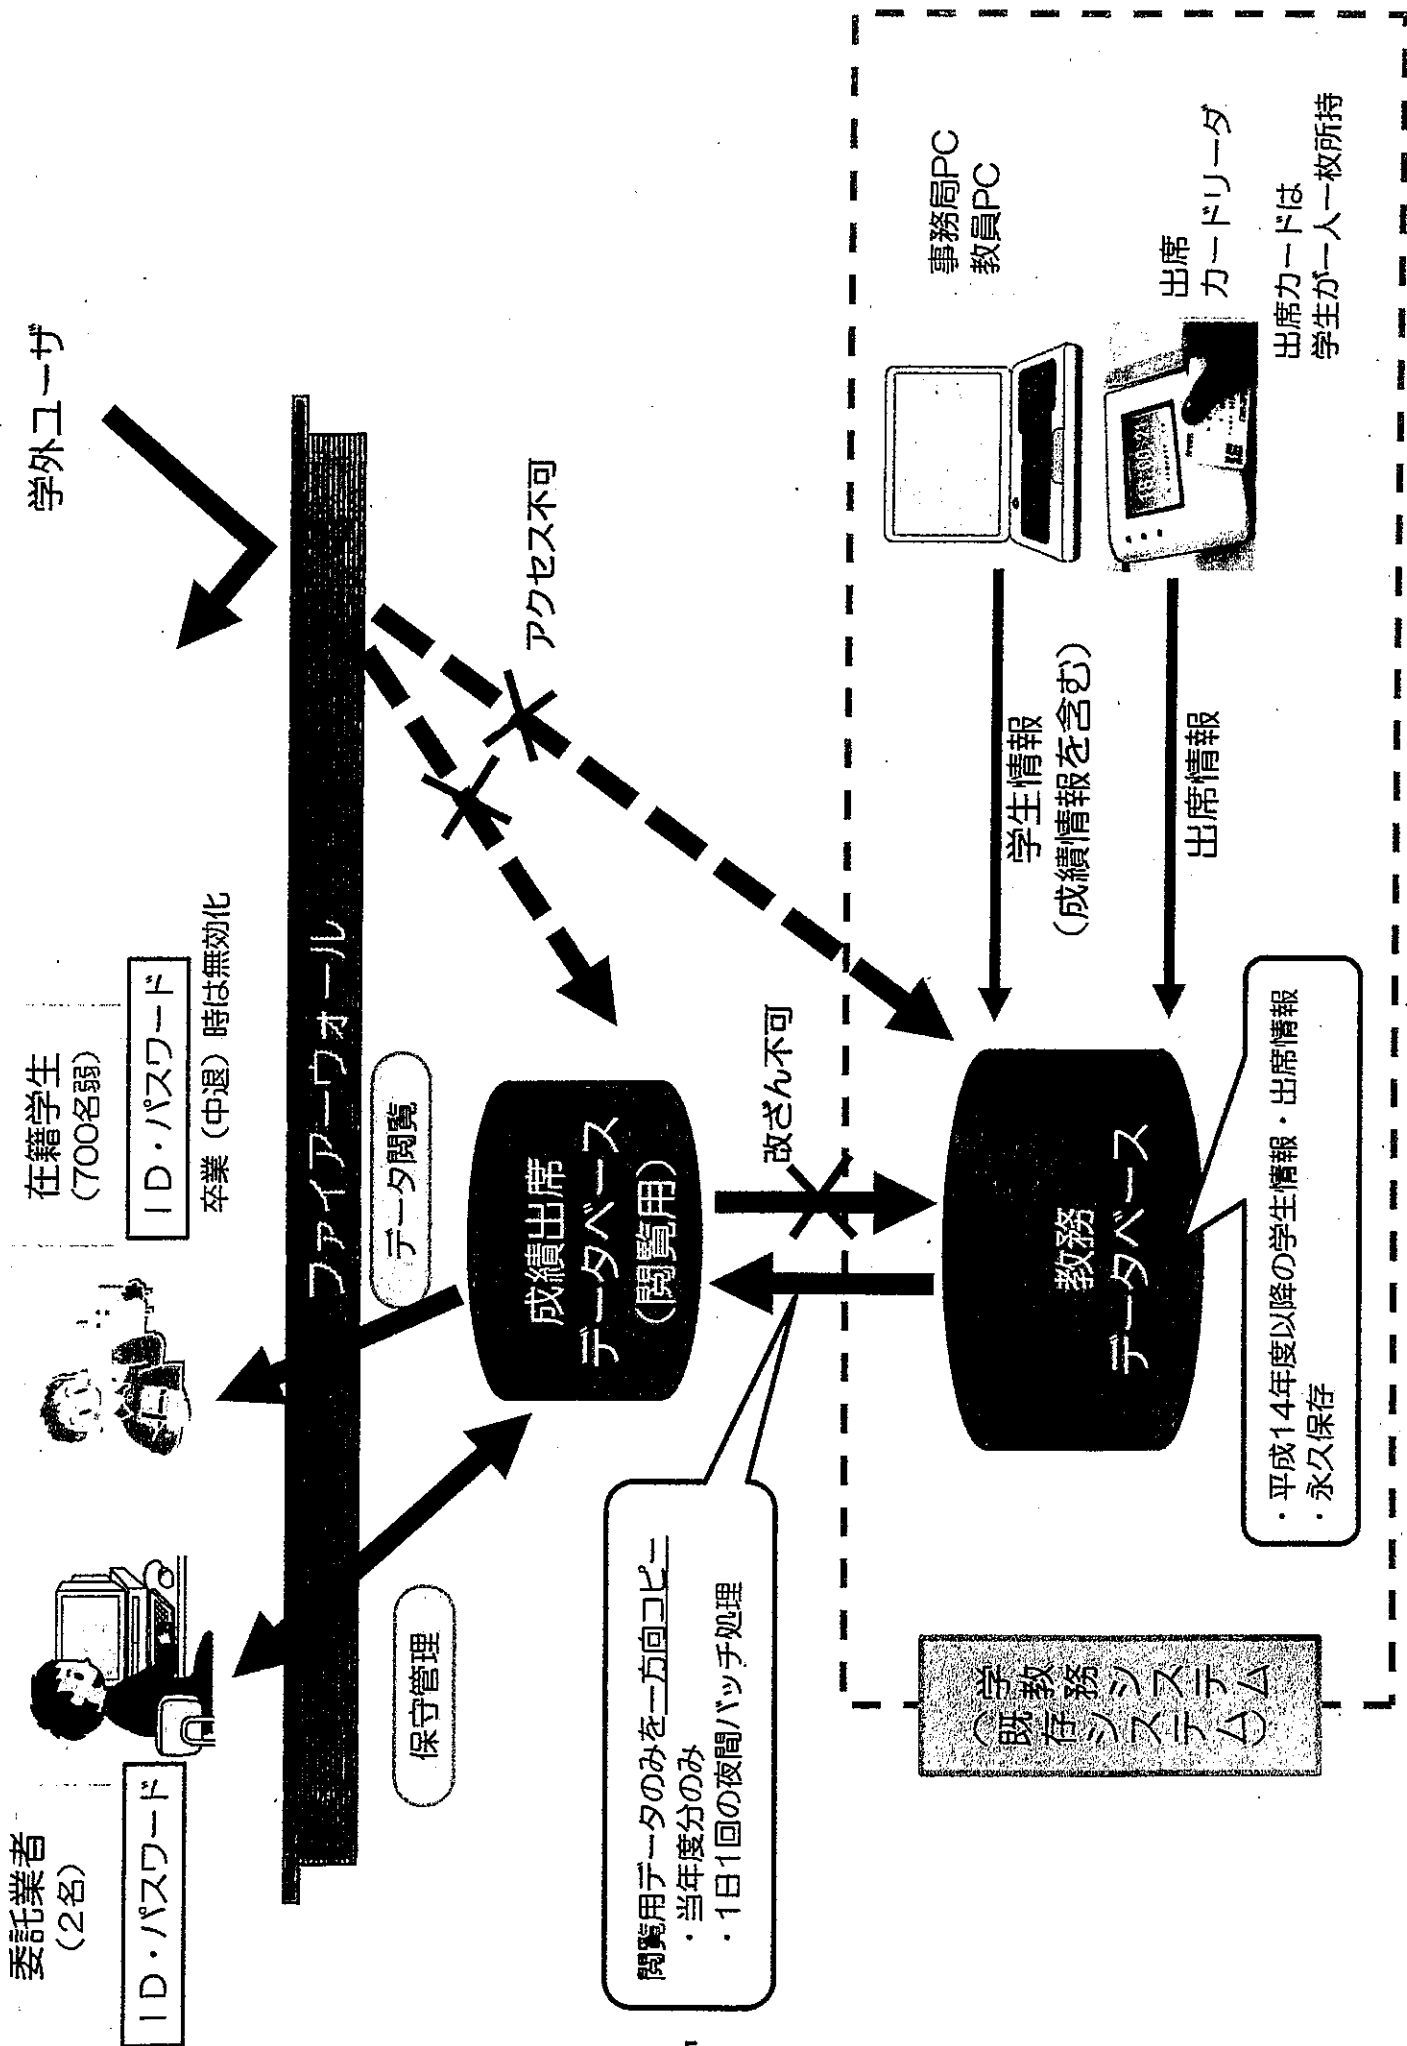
学外ユーザ

在籍学生
(700名弱)

ID・パスワード

卒業(中退)時は無効化

委託業者
(2名)

ID・パスワード

ファイアーウォール

データ閲覧

保守管理

アクセス不可

成績出席
データベース
(閲覧用)

改ざん不可

閲覧用データのみを一方向コピー
・当年度分のみ
・1日1回の夜間バッチ処理

事務局PC
教員PC

出席
カードリーダ

出席カードは
学生が一人一枚所持

学生情報
(成績情報を含む)

出席情報

教務
データベース

・平成14年度以降の学生情報・出席情報
・永久保存

学務システム
(既存システム)